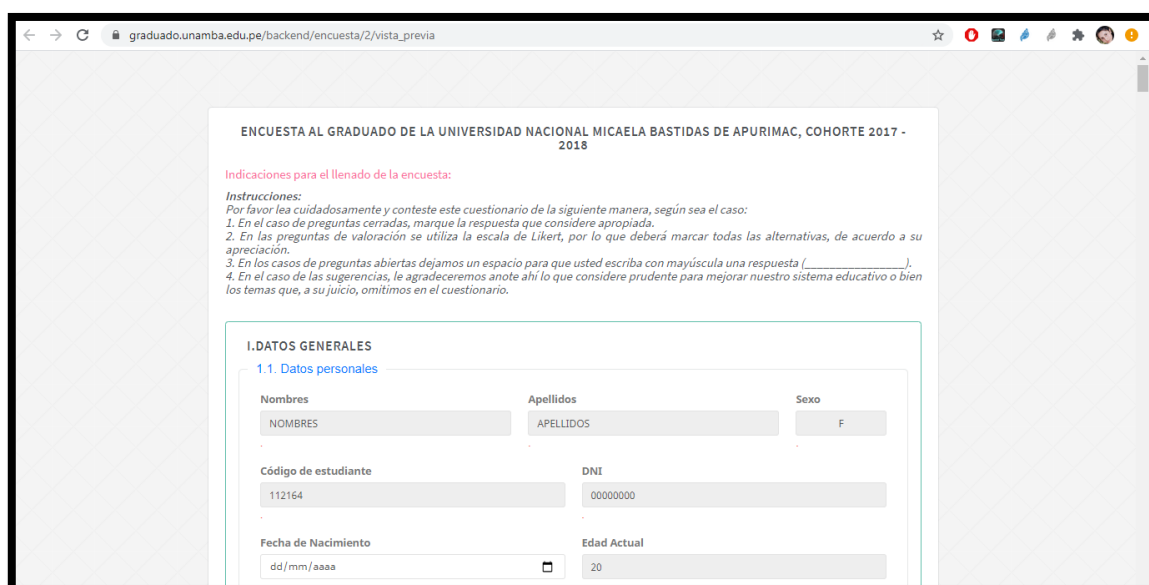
graduado.unamba.edu.pe/backend/encuesta/2/vista_previa

ENCUESTA AL GRADUADO DE LA UNIVERSIDAD NACIONAL MICAELA BASTIDAS DE APURIMAC, COHORTE 2017 - 2018

Indicaciones para el llenado de la encuesta:

Instrucciones:
Por favor lea cuidadosamente y conteste este cuestionario de la siguiente manera, según sea el caso:
1. En el caso de preguntas cerradas, marque la respuesta que considere apropiada.
2. En las preguntas de valoración se utiliza la escala de Likert, por lo que deberá marcar todas las alternativas, de acuerdo a su apreciación.
3. En los casos de preguntas abiertas dejamos un espacio para que usted escriba con mayúscula una respuesta (________________).
4. En el caso de las sugerencias, le agradeceremos anote ahí lo que considere prudente para mejorar nuestro sistema educativo o bien los temas que, a su juicio, omitimos en el cuestionario.

I.DATOS GENERALES

1.1. Datos personales

Nombres
NOMBRES

Apellidos
APELLIDOS

Sexo
F

Código de estudiante
112164

DNI
00000000

Fecha de Nacimiento
dd/mm/aaaa

Edad Actual
20